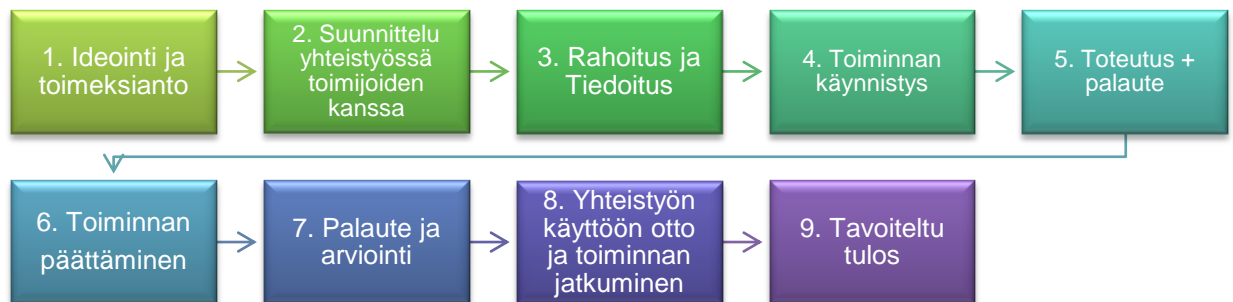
1. Ideointi ja toimeksianto

2. Suunnittelu yhteistyössä toimijoiden kanssa

3. Rahoitus ja Tiedoitus

4. Toiminnan käynnistys

5. Toteutus + palaute

6. Toiminnan päättäminen

7. Palaute ja arviointi

8. Yhteistyön käyttöön otto ja toiminnan jatkuminen

9. Tavoiteltu tulos